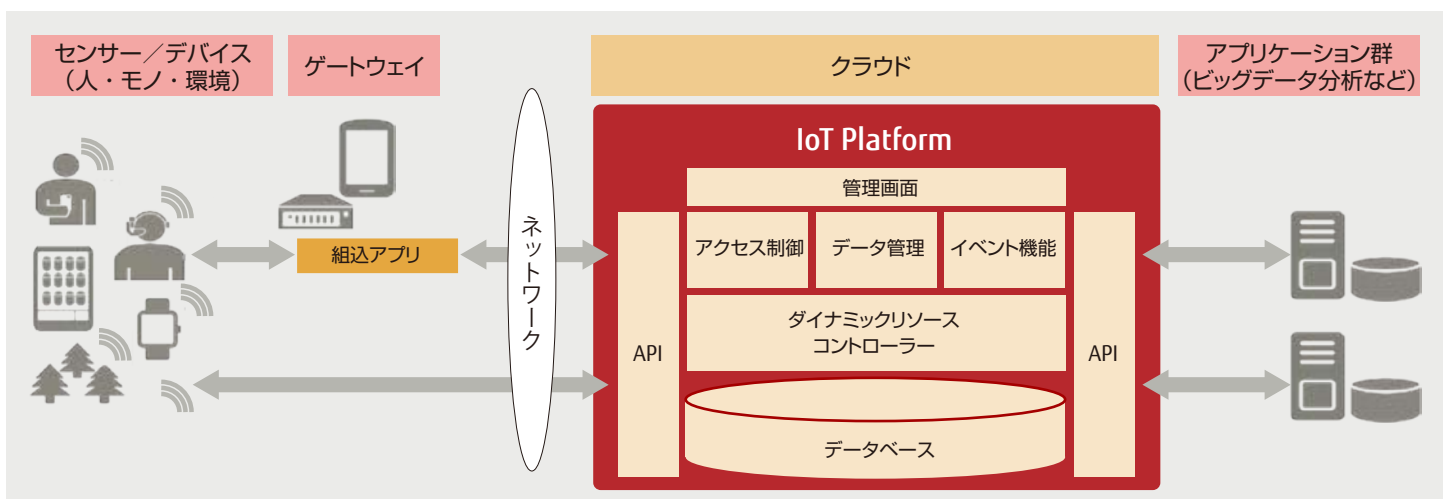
センサー／デバイス
（人・モノ・環境）

ゲートウェイ

クラウド

アプリケーション群
（ビッグデータ分析など）

組込アプリ

ネットワーク

IoT Platform

管理画面

API

アクセス制御

データ管理

イベント機能

API

ダイナミックリソース
コントローラー

データベース